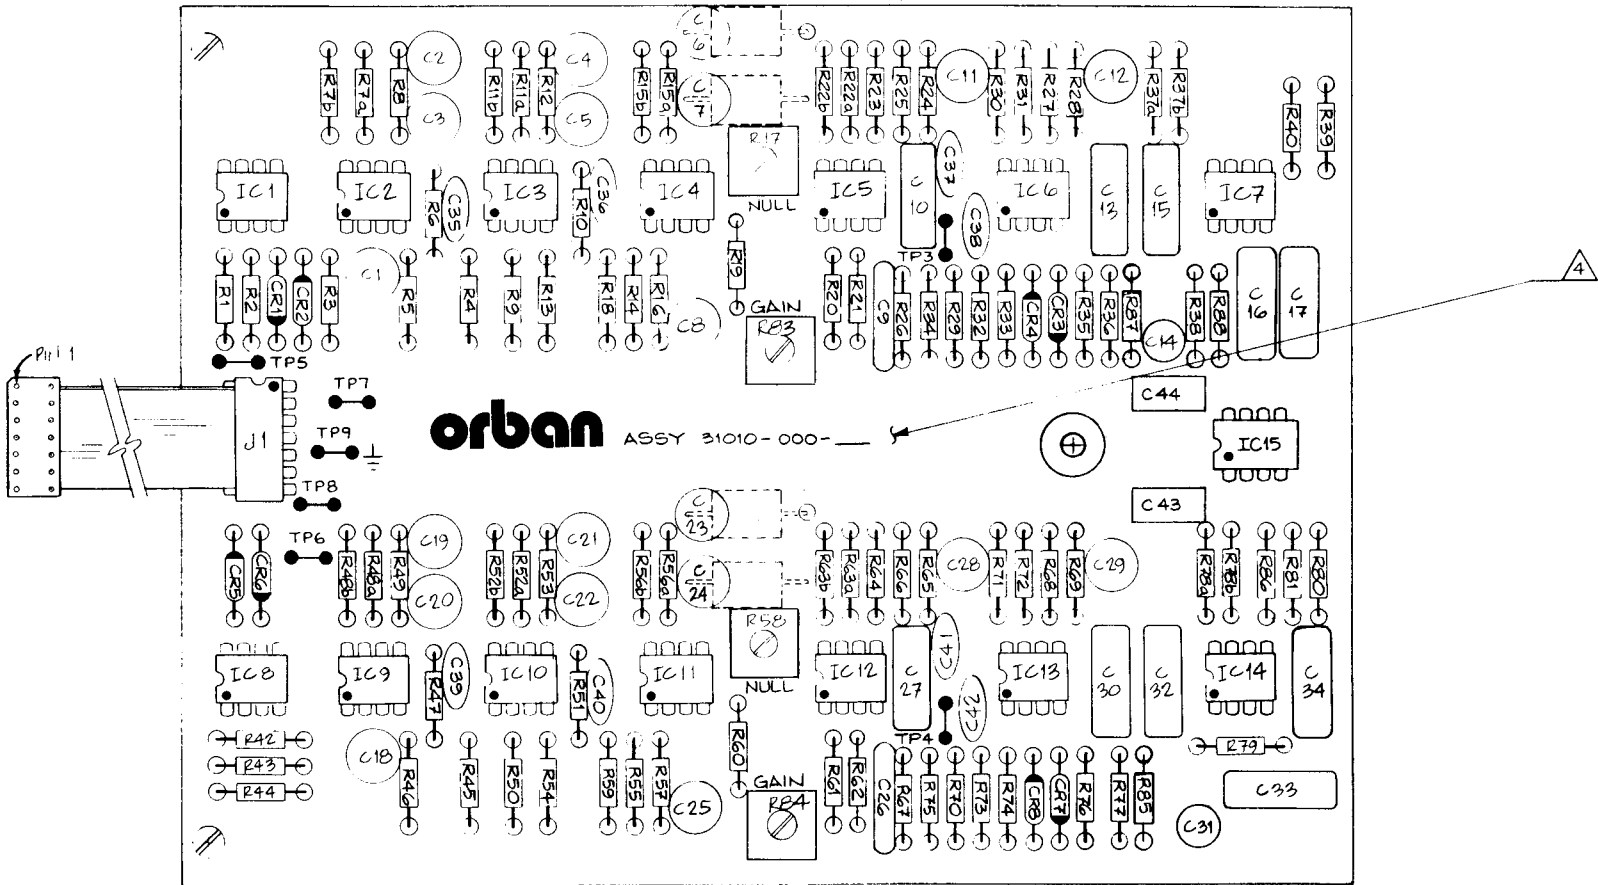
C6
C7
R7b R7a R8 C2 C3
R11b R11a R12 C4 C5
R15b R15a
R17
NULL
R22b R22a R23 R25 R24 C11 R30 R31 R27 R28 C12 R37a R37b
R40 R39
IC1 IC2 IC3 IC4 IC5 IC6 IC7
R6 C35 R10 C36
C10 C37 C38
C13 C15
TP3
R1 R2 CR1 CR2 R3 C1 R5 R4 R9 R13 R18 R14 R16 C8
R19
GAIN
R83
R20 R21 C9 R26 R34 R29 R32 R33 CR4 CR3 R35 R36 R87 C14 R38 R88
C16 C17
TP5
P11 1
TP7
TP9
J1
TP8
orban ASSY 31010-000-___
4
C44
IC15
C43
TP6
C23
C24
CR5 CR6 R48b R48a R49 C19 C20
R52b R52a R53 C21 C22
R56b R56a
R58
NULL
R63b R63a R64 R66 R65 C28 R71 R72 R68 R69 C29
R78a R78b R86 R81 R80
IC8 IC9 IC10 IC11 IC12 IC13 IC14
R47 C39 R51 C40
C27 C41 C42
C30 C32 C34
TP4
R42 R43 R44
C18 R46 R45 R50 R54 R59 R55 R57 C25
R60
GAIN
R84
R61 R62 C26 R67 R75 R70 R73 R74 CR8 CR7 R76 R77 R85
R79
C33
C31